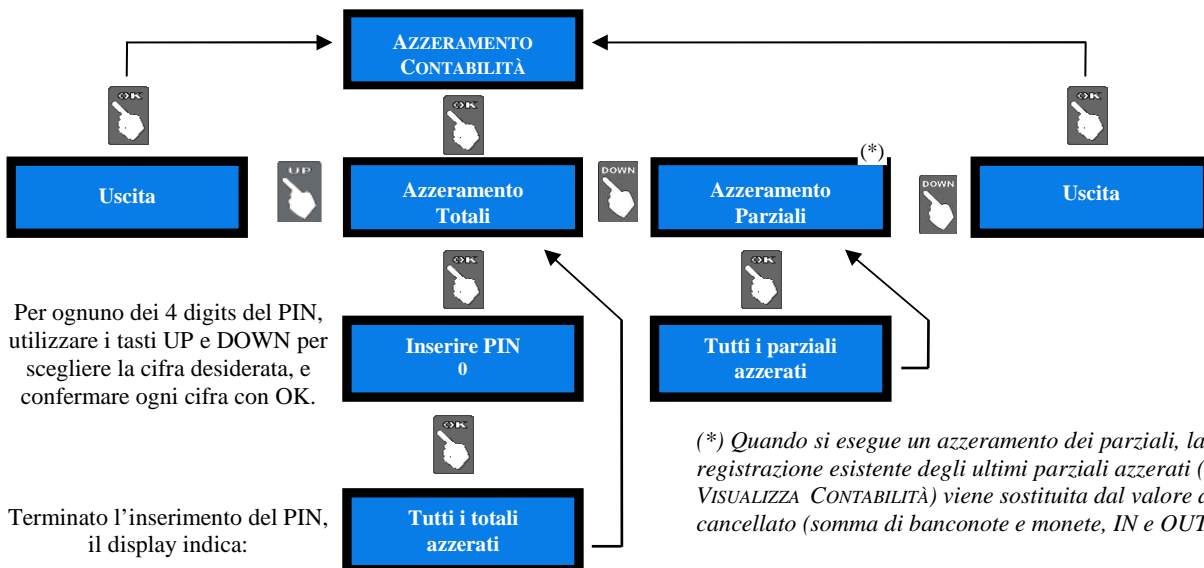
AZZERAMENTO CONTABILITÀ

OK

OK

OK

Uscita

UP

Azzeramento Totali

DOWN

(*)

Azzeramento Parziali

DOWN

Uscita

OK

OK

Per ognuno dei 4 digits del PIN, utilizzare i tasti UP e DOWN per scegliere la cifra desiderata, e confermare ogni cifra con OK.

Inserire PIN
0

Tutti i parziali azzerati

OK

(*) Quando si esegue un azzeramento dei parziali, la registrazione esistente degli ultimi parziali azzerati ([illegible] VISUALIZZA CONTABILITÀ) viene sostituita dal valore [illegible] cancellato (somma di banconote e monete, IN e OUT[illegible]

Terminato l'inserimento del PIN, il display indica:

Tutti i totali azzerati